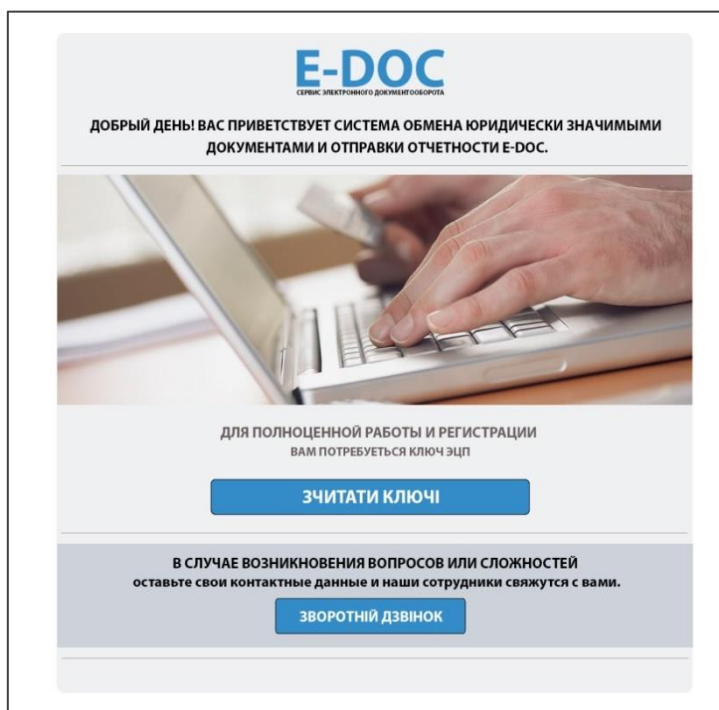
E-DOC
СЕРВИС ЭЛЕКТРОННОГО ДОКУМЕНТООБОРОТА

ДОБРЫЙ ДЕНЬ! ВАС ПРИВЕТСТВУЕТ СИСТЕМА ОБМЕНА ЮРИДИЧЕСКИ ЗНАЧИМЫМИ ДОКУМЕНТАМИ И ОТПРАВКИ ОТЧЕТНОСТИ E-DOC.

ДЛЯ ПОЛНОЦЕННОЙ РАБОТЫ И РЕГИСТРАЦИИ
ВАМ ПОТРЕБУЕТЬСЯ КЛЮЧ ЭЦП

ЗЧИТАТИ КЛЮЧІ

В СЛУЧАЕ ВОЗНИКНОВЕНИЯ ВОПРОСОВ ИЛИ СЛОЖНОСТЕЙ
оставьте свои контактные данные и наши сотрудники свяжутся с вами.

ЗВОРОТНІЙ ДЗВІНОК